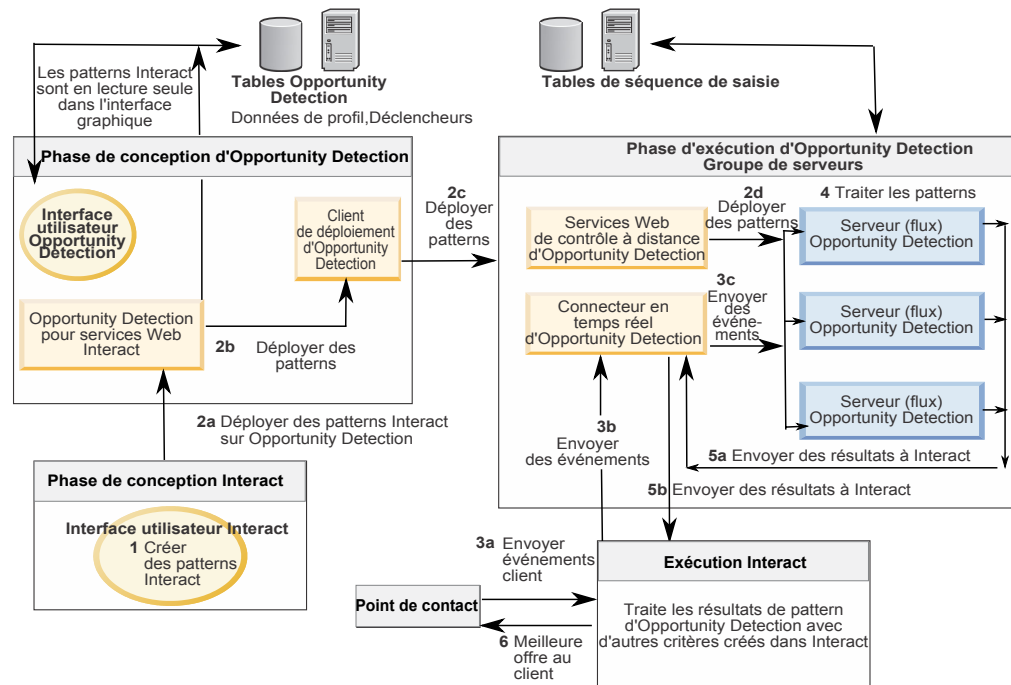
Les patterns Interact sont en lecture seule dans l'interface graphique

Tables Opportunity Detection
Données de profil,Déclencheurs

Tables de séquence de saisie

Phase de conception d'Opportunity Detection

Interface utilisateur Opportunity Detection

Client de déploiement d'Opportunity Detection

Opportunity Detection pour services Web Interact

2b Déployer des patterns

2c Déployer des patterns

Phase d'exécution d'Opportunity Detection
Groupe de serveurs

Services Web de contrôle à distance d'Opportunity Detection

2d Déployer des patterns

4 Traiter les patterns

Serveur (flux) Opportunity Detection

Connecteur en temps réel d'Opportunity Detection

3c Envoyer des événements

Serveur (flux) Opportunity Detection

Serveur (flux) Opportunity Detection

2a Déployer des patterns Interact sur Opportunity Detection

3b Envoyer des événements

5a Envoyer des résultats à Interact

5b Envoyer des résultats à Interact

Phase de conception Interact

Interface utilisateur Interact

1 Créer des patterns Interact

3a Envoyer événements client

Exécution Interact

Point de contact

Traite les résultats de pattern d'Opportunity Detection avec d'autres critères créés dans Interact

6 Meilleure offre au client